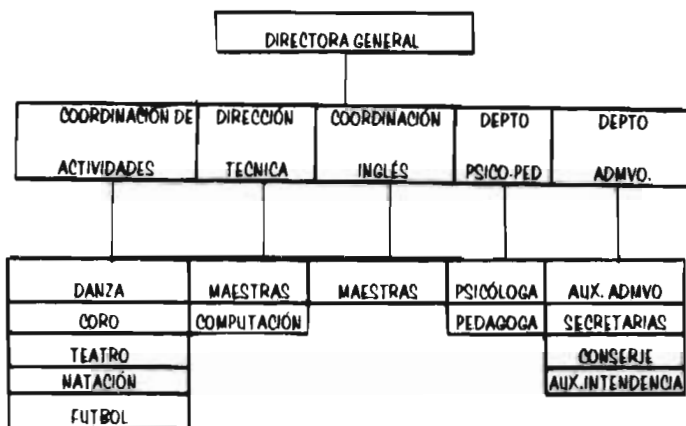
DIRECTORA GENERAL

COORDINACIÓN DE ACTIVIDADES

DIRECCIÓN TECNICA

COORDINACIÓN INGLÉS

DEPTO PSICO-PED

DEPTO ADMVO.

DANZA
CORO
TEATRO
NATACIÓN
FUTBOL

MAESTRAS
COMPUTACIÓN

MAESTRAS

PSICÓLOGA
PEDAGOGA

AUX. ADMVO
SECRETARIAS
CONSERJE
AUX. INTENDENCIA